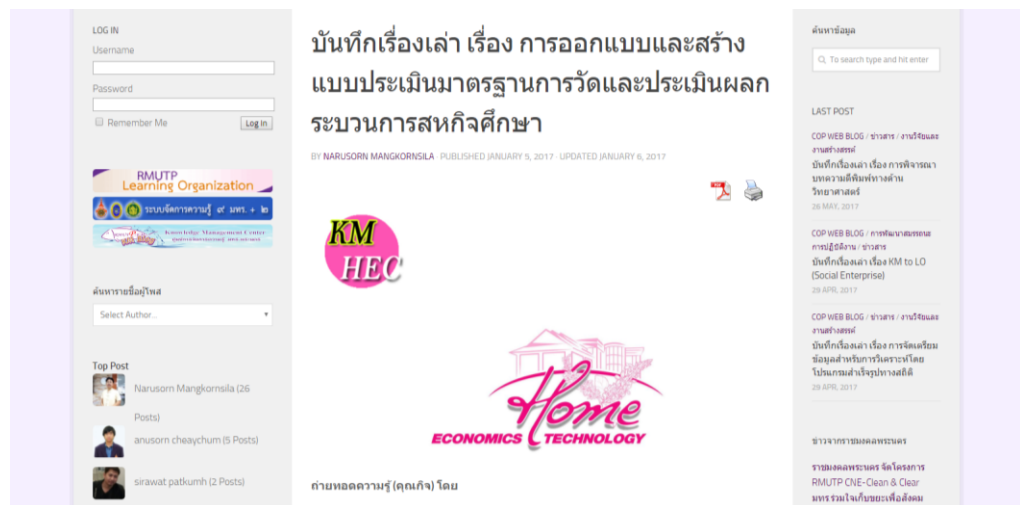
LOG IN
Username
Password
Remember Me
Log In

RMUTP Learning Organization
ระบบจัดการความรู้ ๙ มทร. + ๒
Knowledge Management Center

ค้นหารายชื่อผู้โพส
Select Author...

Top Post
Narusorn Mangkornsila (26 Posts)
anusorn cheaychum (5 Posts)
sirawat patkumh (2 Posts)

บันทึกเรื่องเล่า เรื่อง การออกแบบและสร้างแบบประเมินมาตรฐานการวัดและประเมินผลกระบวนการสหกิจศึกษา

BY NARUSORN MANGKORNSILA · PUBLISHED JANUARY 5, 2017 · UPDATED JANUARY 6, 2017

KM HEC

Home ECONOMICS TECHNOLOGY

ถ่ายทอดความรู้ (คุณกิจ) โดย

ค้นหาข้อมูล
To search type and hit enter

LAST POST
COP WEB BLOG / ข่าวสาร / งานวิจัยและงานสร้างสรรค์
บันทึกเรื่องเล่า เรื่อง การพิจารณาบทความตีพิมพ์ทางด้านวิทยาศาสตร์
26 MAY, 2017
COP WEB BLOG / การพัฒนาสมรรถนะการปฏิบัติงาน / ข่าวสาร
บันทึกเรื่องเล่า เรื่อง KM to LO (Social Enterprise)
29 APR, 2017
COP WEB BLOG / ข่าวสาร / งานวิจัยและงานสร้างสรรค์
บันทึกเรื่องเล่า เรื่อง การจัดเตรียมข้อมูลสำหรับการวิเคราะห์โดยโปรแกรมสำเร็จรูปทางสถิติ
29 APR, 2017

ข่าวจากราชมงคลพระนคร
ราชมงคลพระนคร จัดโครงการ RMUTP CNE-Clean & Clear มทร รวมใจเก็บขยะเพื่อสังคม